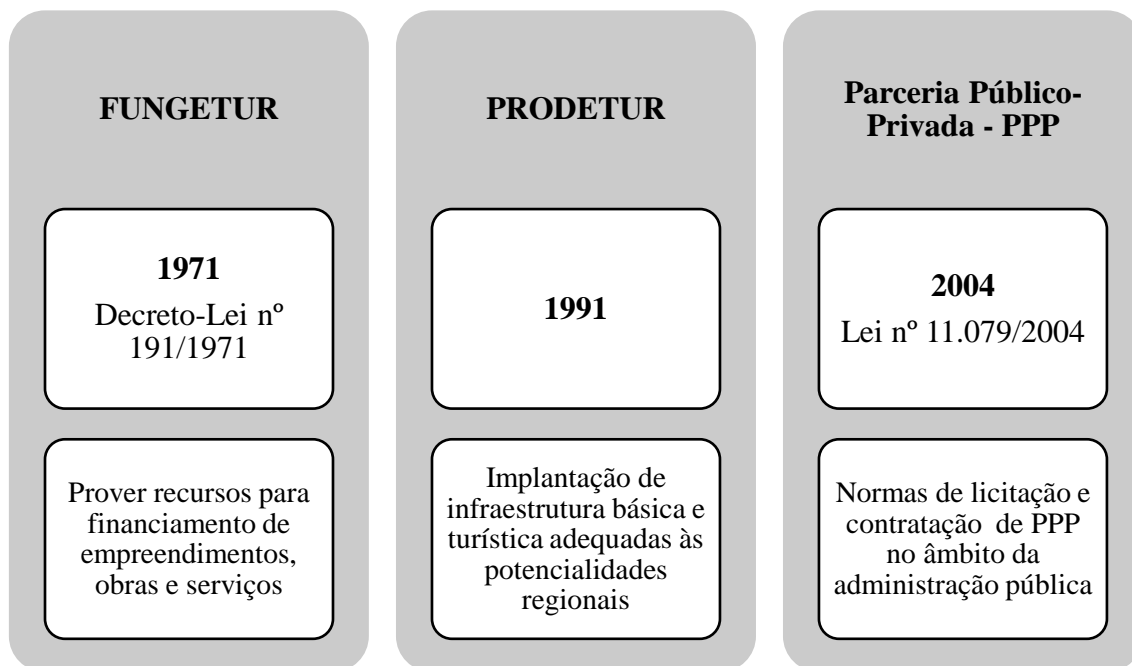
FUNGETUR

1971
Decreto-Lei nº 191/1971

Prover recursos para financiamento de empreendimentos, obras e serviços

PRODETUR

1991

Implantação de infraestrutura básica e turística adequadas às potencialidades regionais

Parceria Público-Privada - PPP

2004
Lei nº 11.079/2004

Normas de licitação e contratação de PPP no âmbito da administração pública